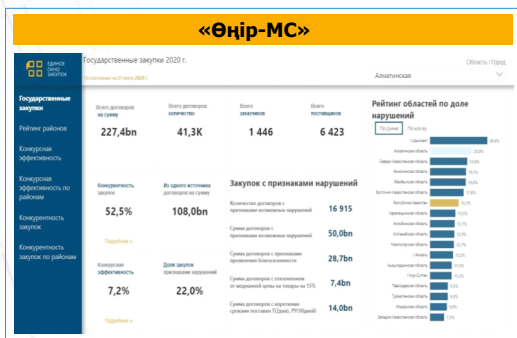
«Өңір-МС»

ЕДИНОЕ ОКНО ЗАКУПОК

Государственные закупки

Рейтинг районов

Конкурсная эффективность

Конкурсная эффективность по районам

Конкурентность закупок

Конкурентность закупок по районам

Государственные закупки 2020 г.

По состоянию на 01 июля 2020 г.

Область / Город

Алматинская

Всего договоров на сумму

227,4bn

Всего договоров количество

41,3K

Всего заказчиков

1 446

Всего поставщиков

6 423

Конкурентность закупок

52,5%

Из одного источника договоров на сумму

108,0bn

Подробнее »

Конкурсная эффективность

7,2%

Доля закупок признаками нарушений

22,0%

Закупок с признаками нарушений

| | |
|---|---|
| Количество договоров с признаками возможных нарушений | 16 915 |
| Сумма договоров с признаками возможных нарушений | 50,0bn |
| Сумма договоров с признаком проявления благоустроенности | 28,7bn |
| Сумма договоров с отклонением от медианной цены на товары на 15% | 7,4bn |
| Сумма договоров с коротким сроком поставки | 14,0bn |

Рейтинг областей по доле нарушений

По сумме

По кол-ву

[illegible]